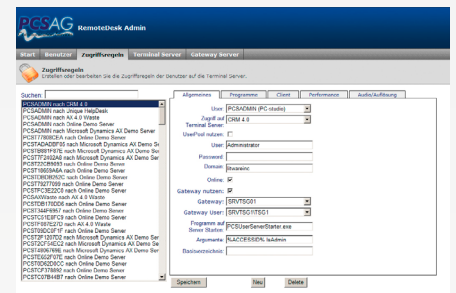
PCSAG RemoteDesk Admin

Start Benutzer Zugriffsregeln Terminal Server Gateway Server

Zugriffsregeln
Erstellen oder bearbeiten Sie die Zugriffsregeln der Benutzer auf die Terminal Server.

Suchen:

PCSADMIN nach CRM 4.0
PCSADMIN nach unique HelpDesk
PCSADMIN nach AX 4.0 Waste
PCSADMIN nach Online Demo Server
PCSADMIN nach Microsoft Dynamics AX Demo Server
PCST7780ECEA nach Online Demo Server
PCSTADADDF85 nach Microsoft Dynamics AX Demo Se
PCST8B81F67E nach Microsoft Dynamics AX Demo Se
PCST7F2402A8 nach Microsoft Dynamics AX Demo Se
PCST22CB9683 nach Online Demo Server
PCST1B609A6A nach Online Demo Server
PCSTCB03925C nach Online Demo Server
PCST79277099 nach Online Demo Server
PCSTPC3E22C0 nach Online Demo Server
PCSAWWaste nach AX 4.0 Waste
PCSTDB178DD6 nach Online Demo Server
PCST344F6967 nach Online Demo Server
PCSTC21E8FC9 nach Online Demo Server
PCST9BFE2F2D nach AX 4.0 Waste
PCST69DC91F7 nach Online Demo Server
PCST2F1207D2 nach Microsoft Dynamics AX Demo Se
PCST2CF54EC2 nach Microsoft Dynamics AX Demo Se
PCST4906766E nach Microsoft Dynamics AX Demo Se
PCSTE652F07E nach Online Demo Server
PCST8D62D8CC nach Online Demo Server
PCSTCF378492 nach Online Demo Server
PCSTCC57B4B7 nach Online Demo Server

Allgemeines Programme Client Performance Audio/Auflösung

User: PCSADMIN (PC studio)
Zugriff auf Terminal Server: CRM 4.0
UserPool nutzen:
User: Administrator
Password:
Domain: itwareinc
Online:
Gateway nutzen:
Gateway: SRVTS001
Gateway User: SRVTSG1\TSG1
Programm auf Server Starten: PCSUserServerStarter.exe
Argumente: %ACCESSID% IsAdmin
Basisverzeichnis:

Speichern Neu Delete